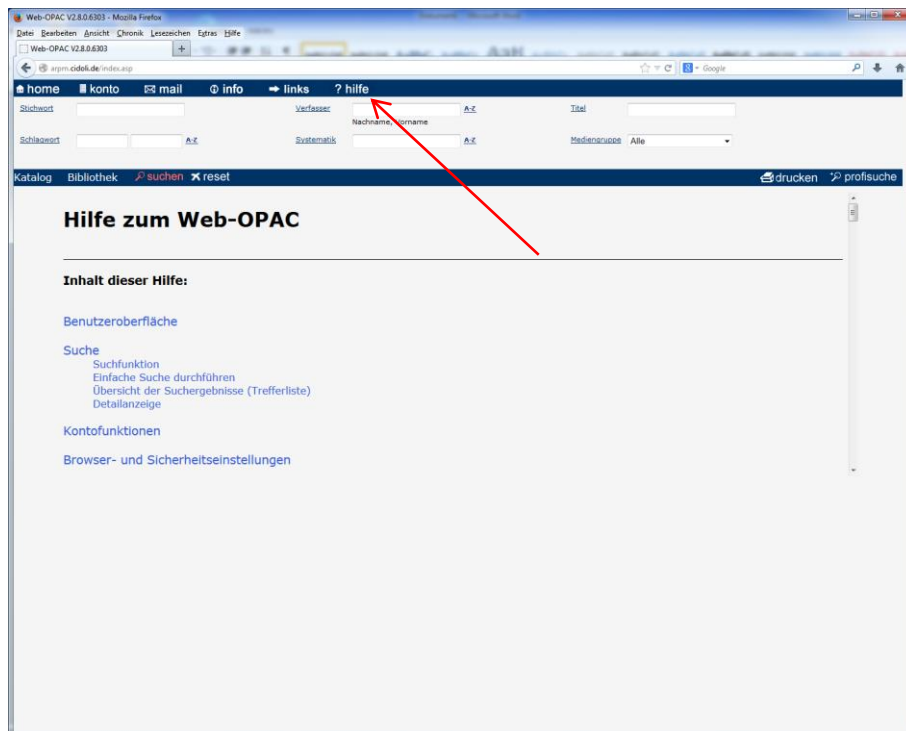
Web-OPAC V2.8.0.6303 - Mozilla Firefox

Datei Bearbeiten Ansicht Chronik Lesezeichen Extras Hilfe

Web-OPAC V2.8.0.6303

arpm.cidoli.de/index.asp

Google

home konto mail info links ? hilfe

Stichwort

Verfasser A-Z
Nachname, Vorname

Titel

Schlagwort A-Z

Systematik A-Z

Mediengruppe Alle

Katalog Bibliothek suchen reset

drucken profisuche

Hilfe zum Web-OPAC

Inhalt dieser Hilfe:

Benutzeroberfläche

Suche
Suchfunktion
Einfache Suche durchführen
Übersicht der Suchergebnisse (Trefferliste)
Detailanzeige

Kontofunktionen

Browser- und Sicherheitseinstellungen